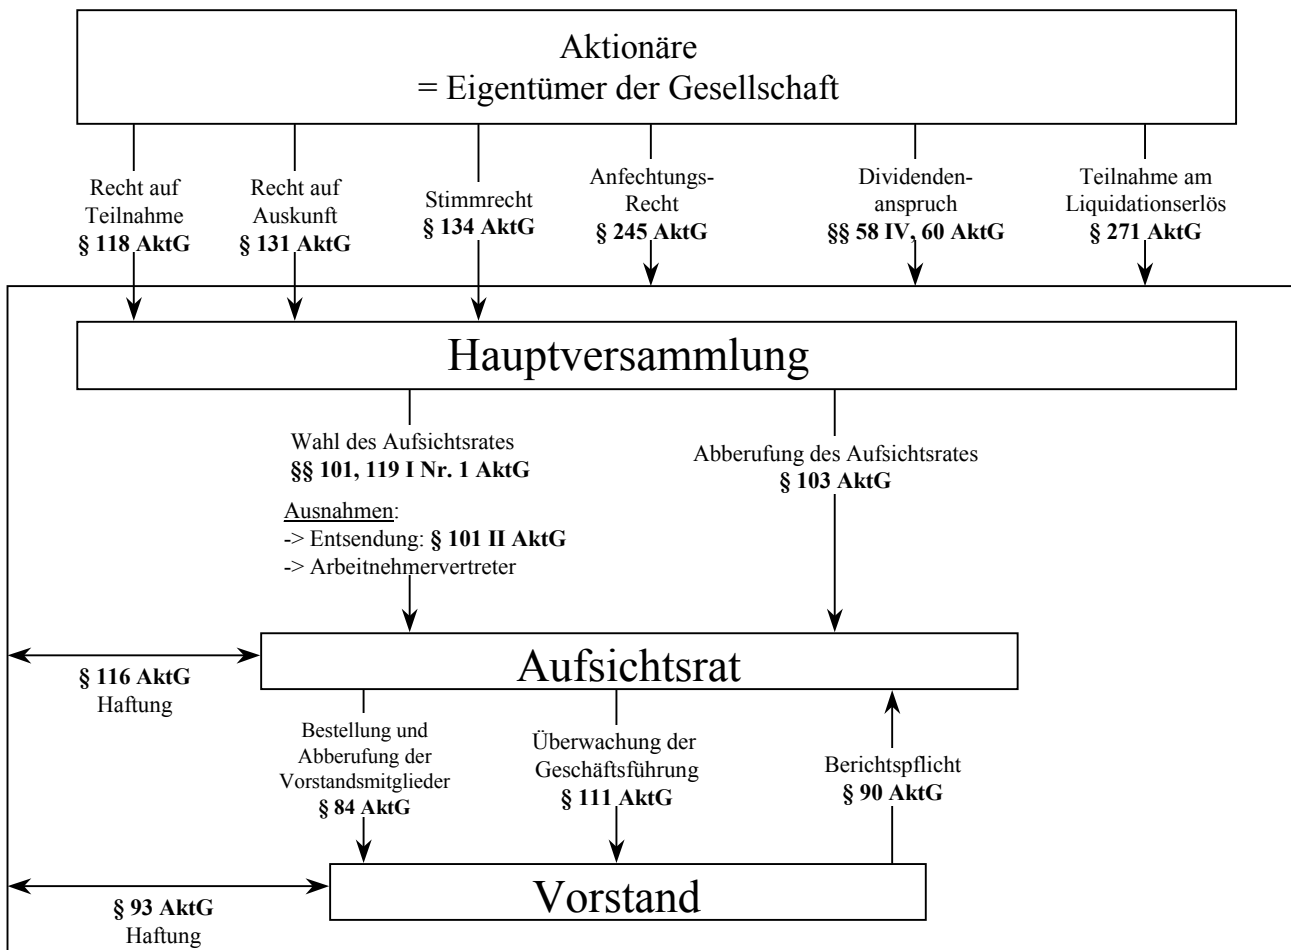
Aktionäre
= Eigentümer der Gesellschaft

Recht auf Teilnahme
§ 118 AktG

Recht auf Auskunft
§ 131 AktG

Stimmrecht
§ 134 AktG

Anfechtungs-Recht
§ 245 AktG

Dividenden-anspruch
§§ 58 IV, 60 AktG

Teilnahme am Liquidationserlös
§ 271 AktG

Hauptversammlung

Wahl des Aufsichtsrates
§§ 101, 119 I Nr. 1 AktG

Ausnahmen:
-> Entsendung: § 101 II AktG
-> Arbeitnehmervertreter

Abberufung des Aufsichtsrates
§ 103 AktG

§ 116 AktG
Haftung

Aufsichtsrat

Bestellung und Abberufung der Vorstandsmitglieder
§ 84 AktG

Überwachung der Geschäftsführung
§ 111 AktG

Berichtspflicht
§ 90 AktG

§ 93 AktG
Haftung

Vorstand